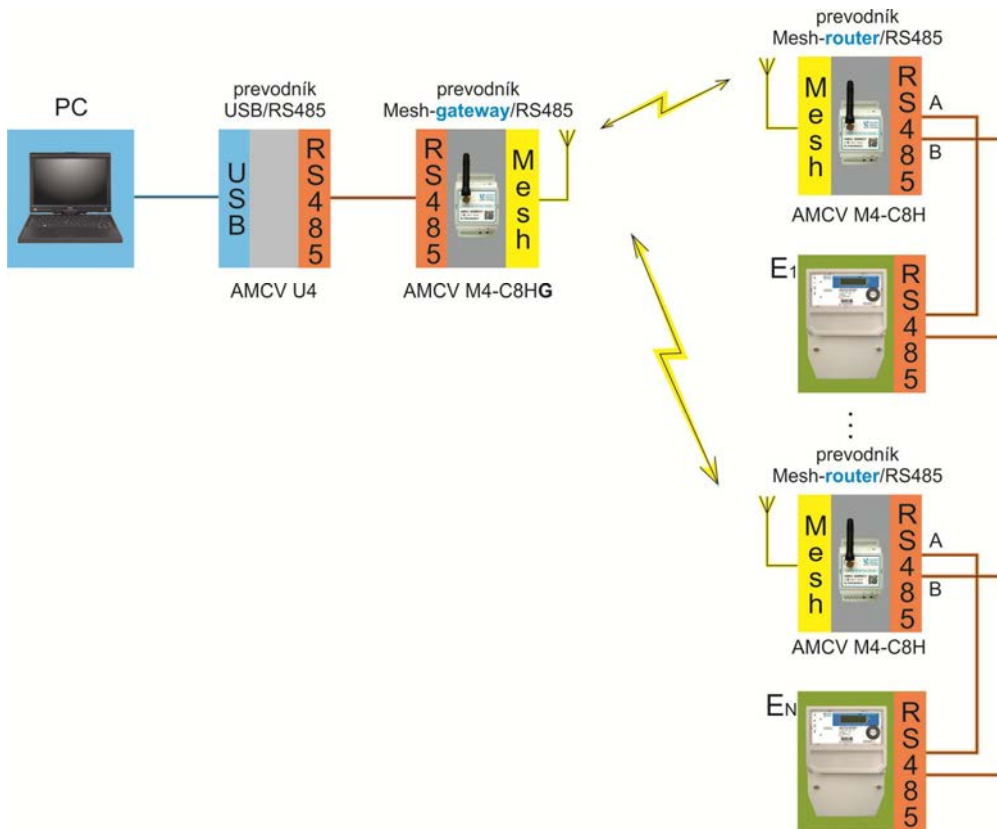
PC

prevodník
USB/RS485

USB

RS485

AMCV U4

prevodník
Mesh-gateway/RS485

RS485

Mesh

AMCV M4-C8H**G**

prevodník
Mesh-router/RS485

Mesh

RS485

A

B

AMCV M4-C8H

$E_1$

RS485

⋮

prevodník
Mesh-router/RS485

Mesh

RS485

A

B

AMCV M4-C8H

$E_N$

RS485